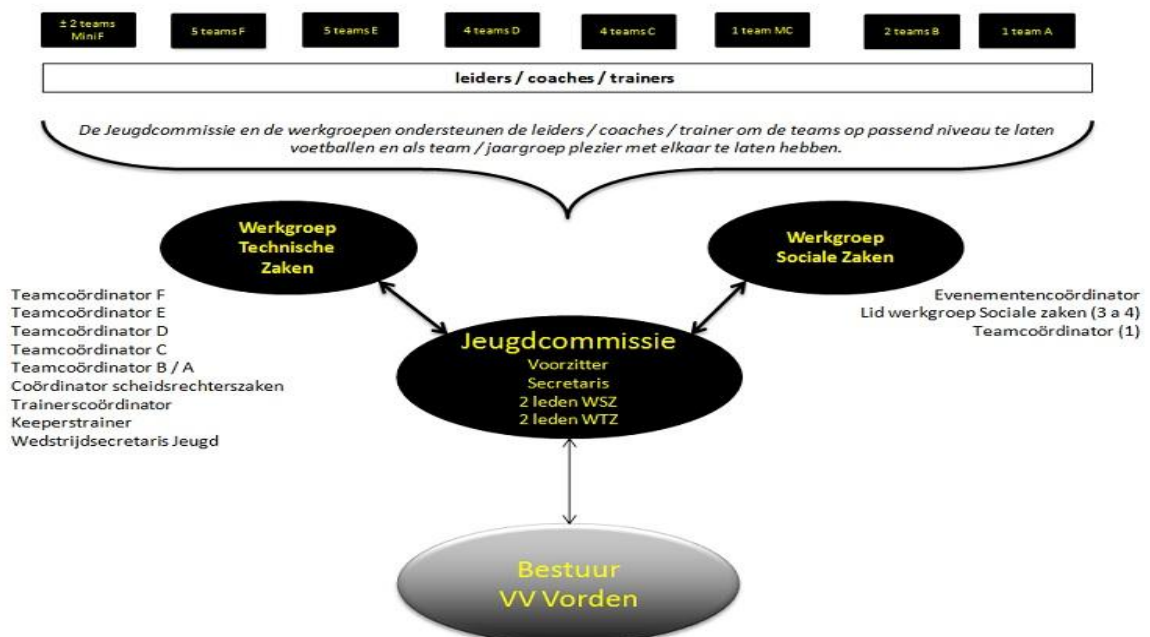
± 2 teams MiniF

5 teams F

5 teams E

4 teams D

4 teams C

1 team MC

2 teams B

1 team A

leiders / coaches / trainers

De Jeugdcommissie en de werkgroepen ondersteunen de leiders / coaches / trainer om de teams op passend niveau te laten voetballen en als team / jaargroep plezier met elkaar te laten hebben.

Werkgroep Technische Zaken

Werkgroep Sociale Zaken

Teamcoördinator F
Teamcoördinator E
Teamcoördinator D
Teamcoördinator C
Teamcoördinator B / A
Coördinator scheidsrechterszaken
Trainerscoördinator
Keeperstrainer
Wedstrijdsecretaris Jeugd

Evenementencoördinator
Lid werkgroep Sociale zaken (3 a 4)
Teamcoördinator (1)

Jeugdcommissie
Voorzitter
Secretaris
2 leden WSZ
2 leden WTZ

Bestuur
VV Vorden